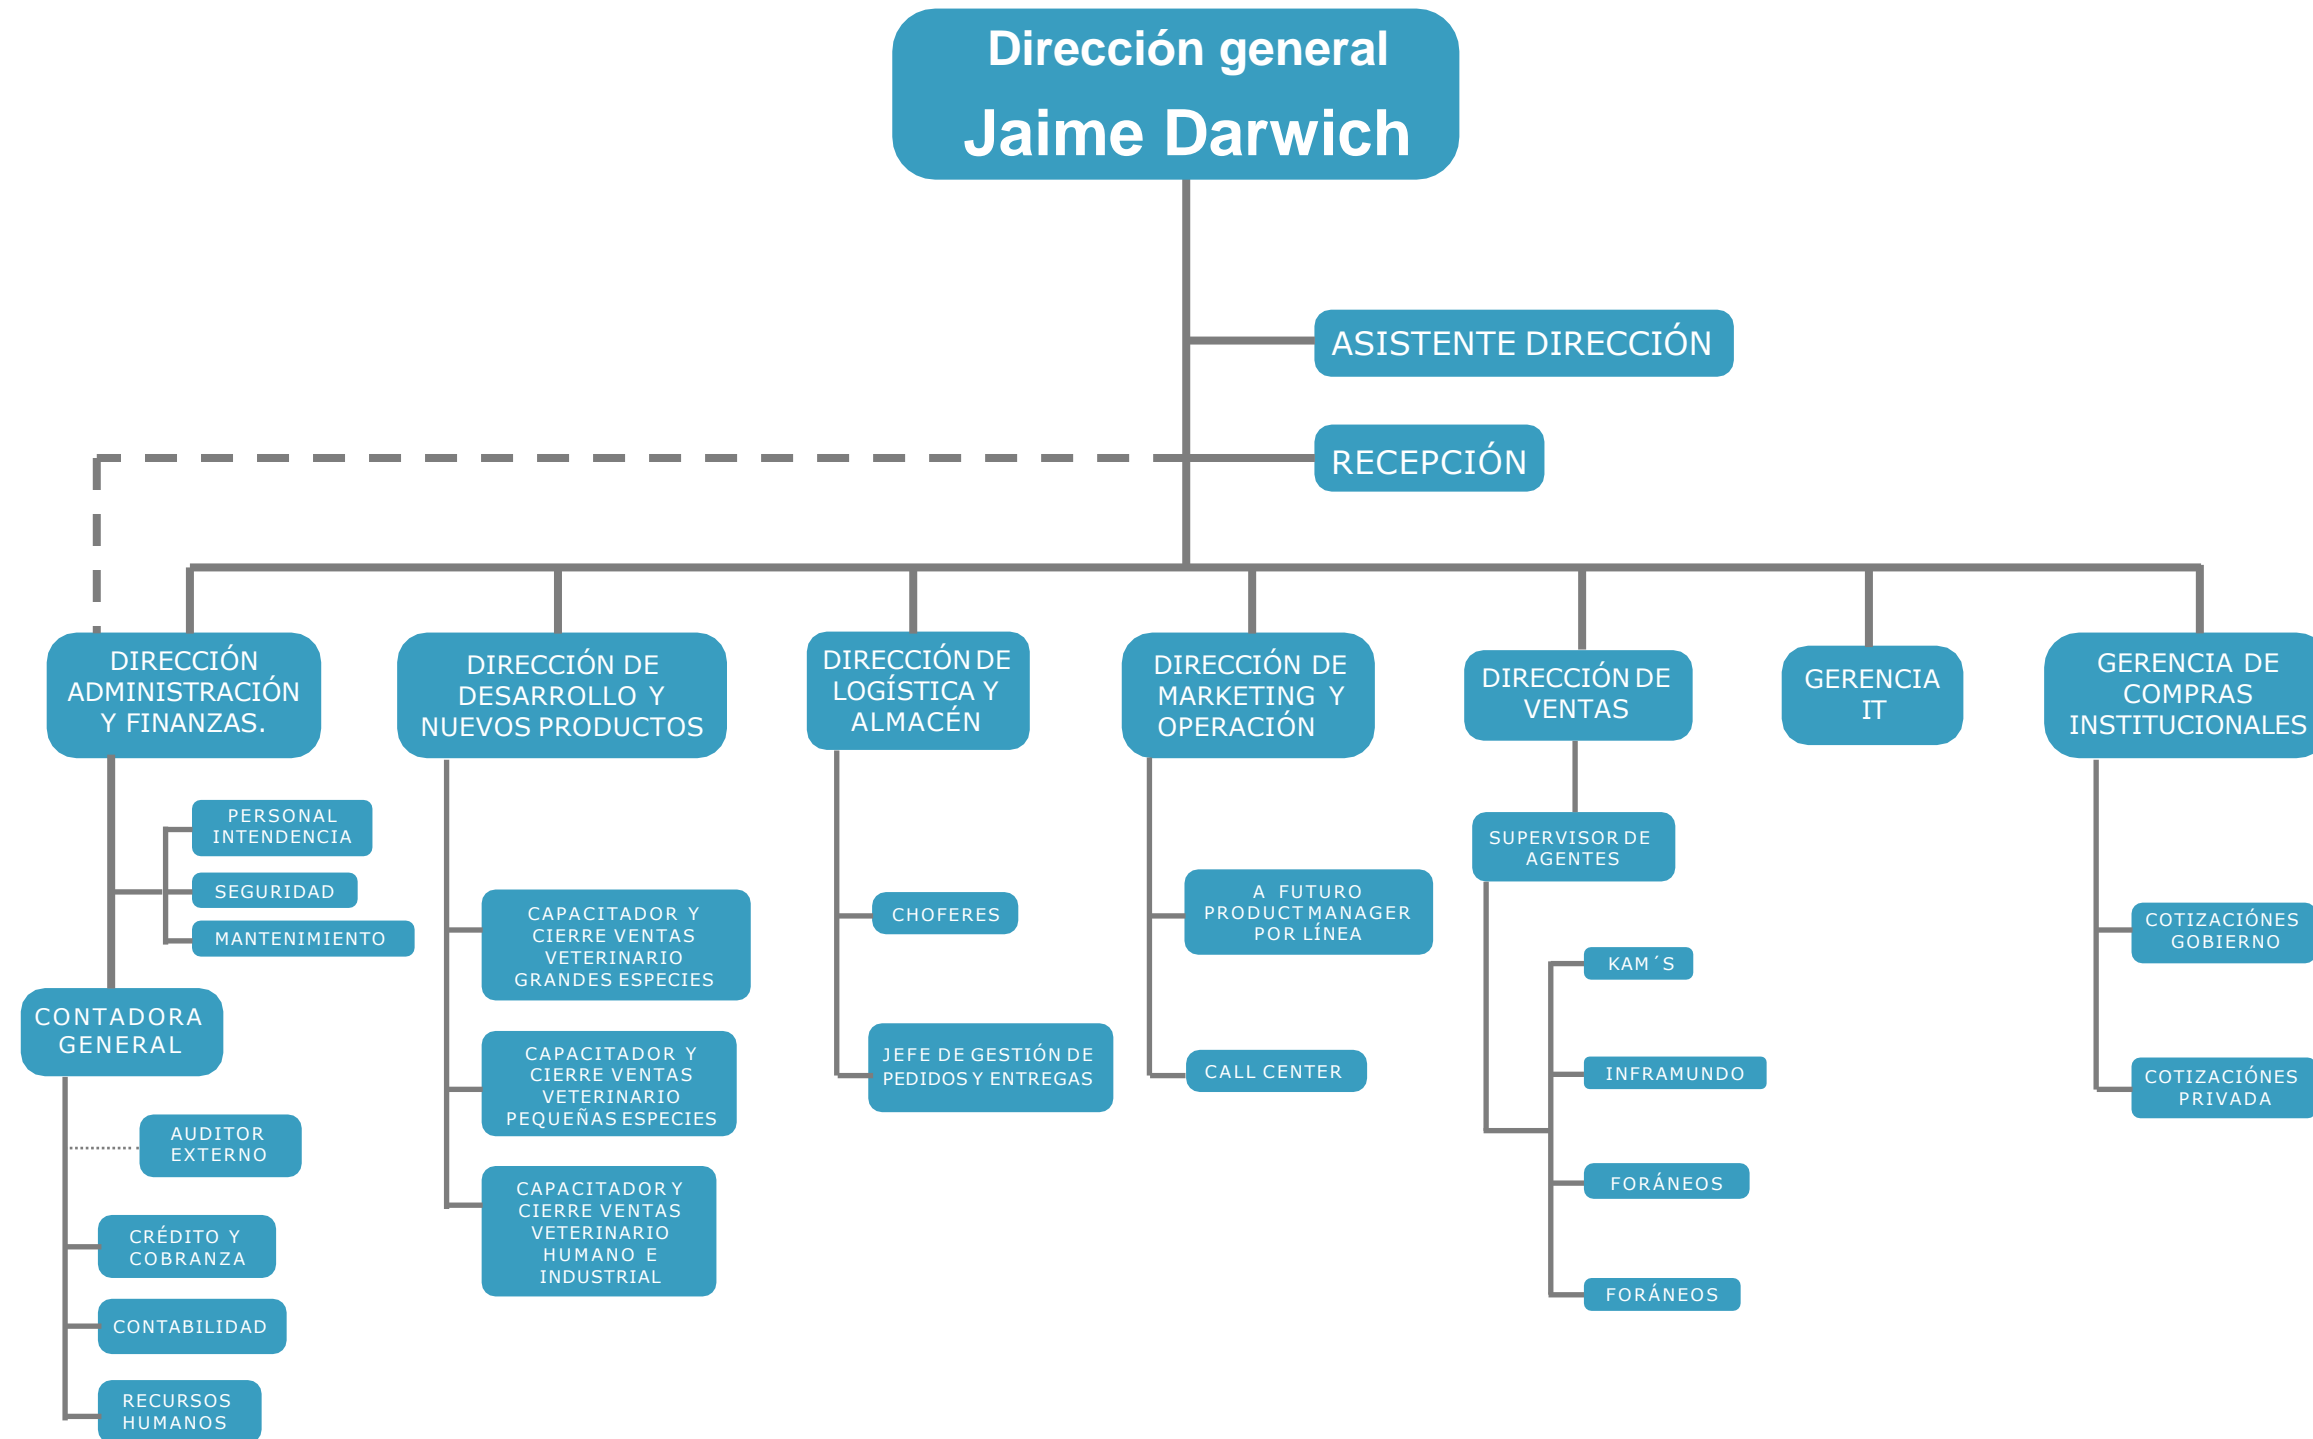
Dirección general
Jaime Darwich

ASISTENTE DIRECCIÓN

RECEPCIÓN

DIRECCIÓN ADMINISTRACIÓN Y FINANZAS.

PERSONAL INTENDENCIA

SEGURIDAD

MANTENIMIENTO

CONTADORA GENERAL

AUDITOR EXTERNO

CRÉDITO Y COBRANZA

CONTABILIDAD

RECURSOS HUMANOS

DIRECCIÓN DE DESARROLLO Y NUEVOS PRODUCTOS

CAPACITADOR Y CIERRE VENTAS VETERINARIO GRANDES ESPECIES

CAPACITADOR Y CIERRE VENTAS VETERINARIO PEQUEÑAS ESPECIES

CAPACITADOR Y CIERRE VENTAS VETERINARIO HUMANO E INDUSTRIAL

DIRECCIÓN DE LOGÍSTICA Y ALMACÉN

CHOFERES

JEFE DE GESTIÓN DE PEDIDOS Y ENTREGAS

DIRECCIÓN DE MARKETING Y OPERACIÓN

A FUTURO PRODUCT MANAGER POR LÍNEA

CALL CENTER

DIRECCIÓN DE VENTAS

SUPERVISOR DE AGENTES

KAM´S

INFRAMUNDO

FORÁNEOS

FORÁNEOS

GERENCIA IT

GERENCIA DE COMPRAS INSTITUCIONALES

COTIZACIÓNES GOBIERNO

COTIZACIÓNES PRIVADA